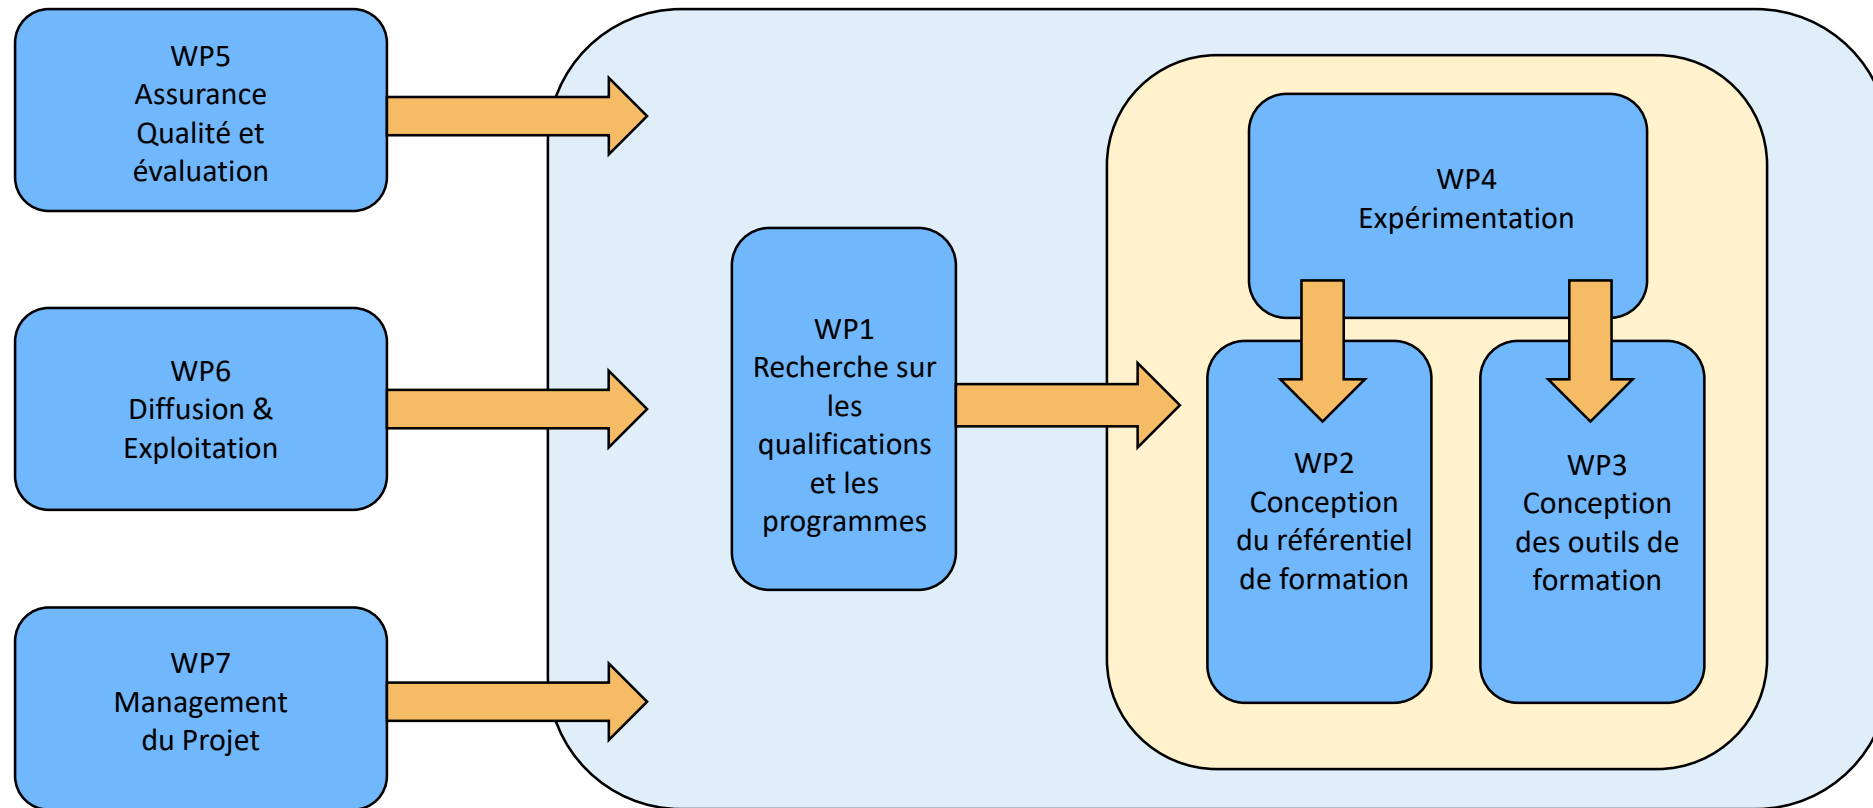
WP5
Assurance
Qualité et
évaluation

WP6
Diffusion &
Exploitation

WP7
Management
du Projet

WP1
Recherche sur
les
qualifications
et les
programmes

WP4
Expérimentation

WP2
Conception
du référentiel
de formation

WP3
Conception
des outils de
formation